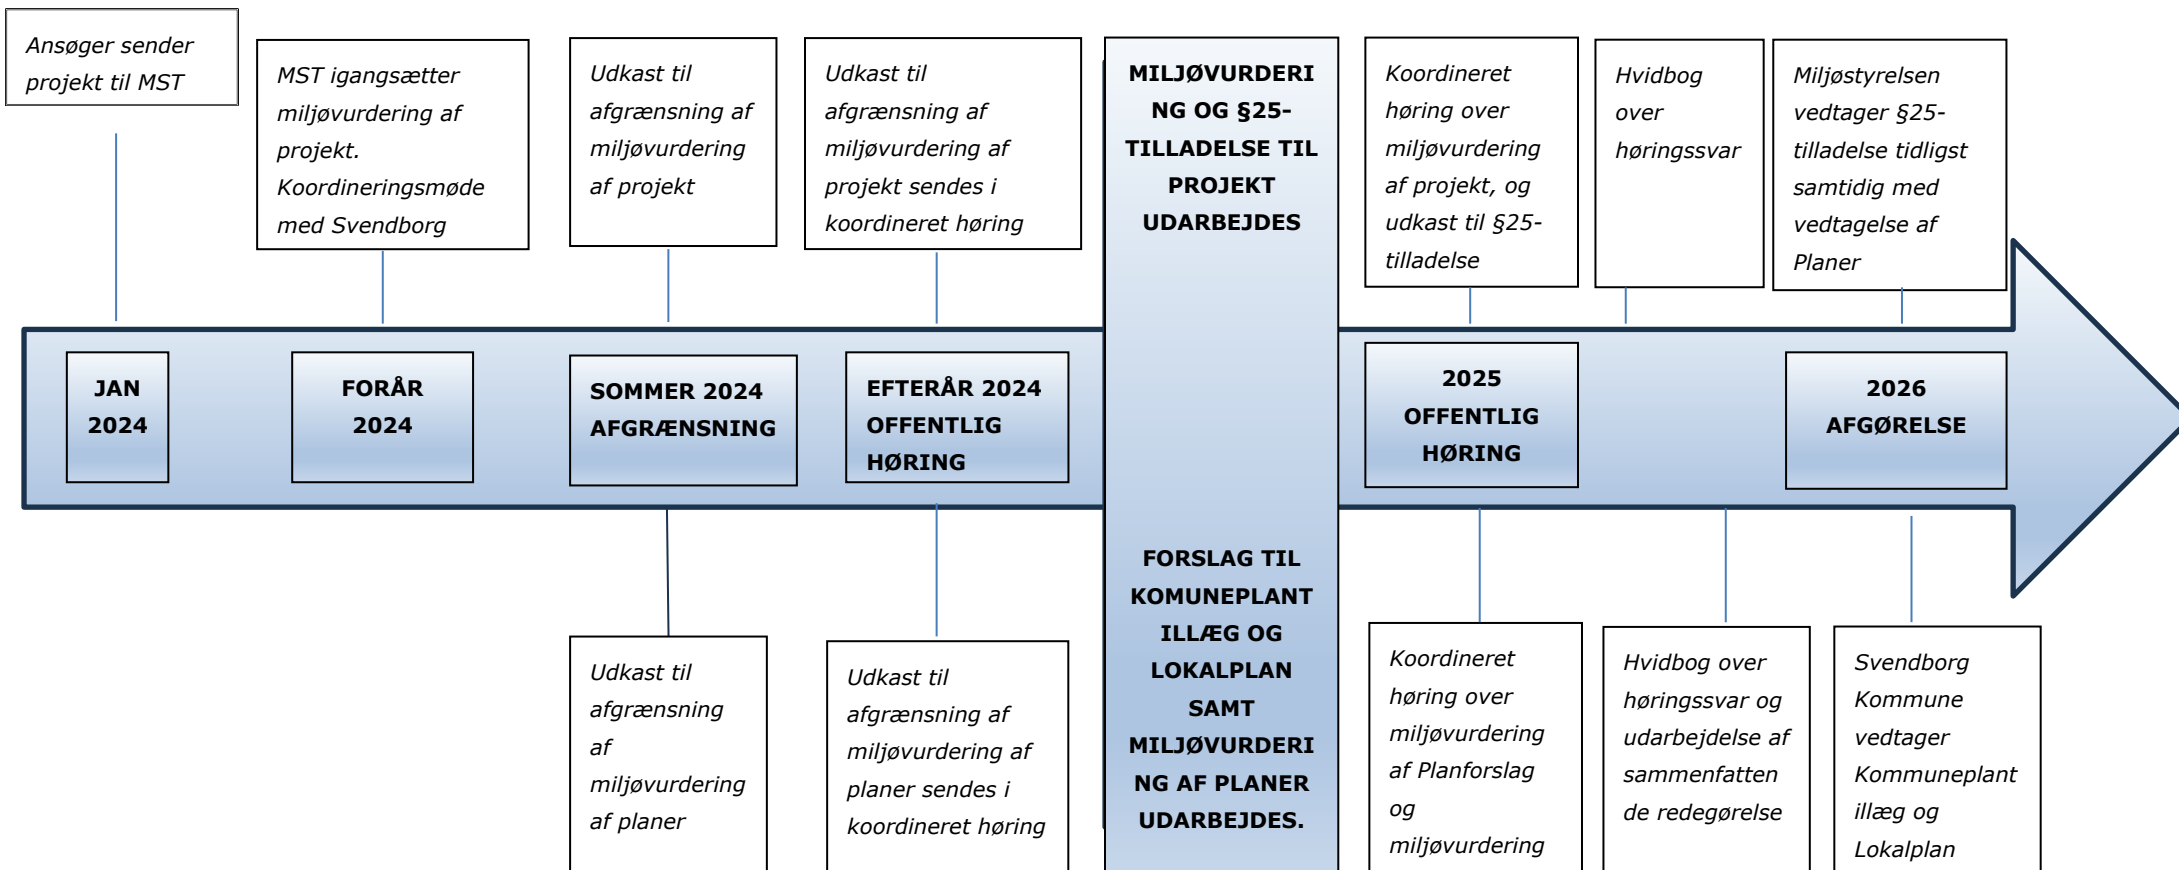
Ansøger sender projekt til MST

MST igangsætter miljøvurdering af projekt. Koordineringsmøde med Svendborg

Udkast til afgrænsning af miljøvurdering af projekt

Udkast til afgrænsning af miljøvurdering af projekt sendes i koordineret høring

MILJØVURDERING OG §25-TILLADELSE TIL PROJEKT UDARBEJDES

Koordineret høring over miljøvurdering af projekt, og udkast til §25-tilladelse

Hvidbog over høringssvar

Miljøstyrelsen vedtager §25-tilladelse tidligst samtidig med vedtagelse af Planer

JAN 2024

FORÅR 2024

SOMMER 2024 AFGRÆNSNING

EFTERÅR 2024 OFFENTLIG HØRING

2025 OFFENTLIG HØRING

2026 AFGØRELSE

Udkast til afgrænsning af miljøvurdering af planer

Udkast til afgrænsning af miljøvurdering af planer sendes i koordineret høring

FORSLAG TIL KOMUNEPLANT ILLÆG OG LOKALPLAN SAMT MILJØVURDERING AF PLANER UDARBEJDES.

Koordineret høring over miljøvurdering af Planforslag og miljøvurdering

Hvidbog over høringssvar og udarbejdelse af sammenfatten de redegørelse

Svendborg Kommune vedtager Kommuneplant illæg og Lokalplan